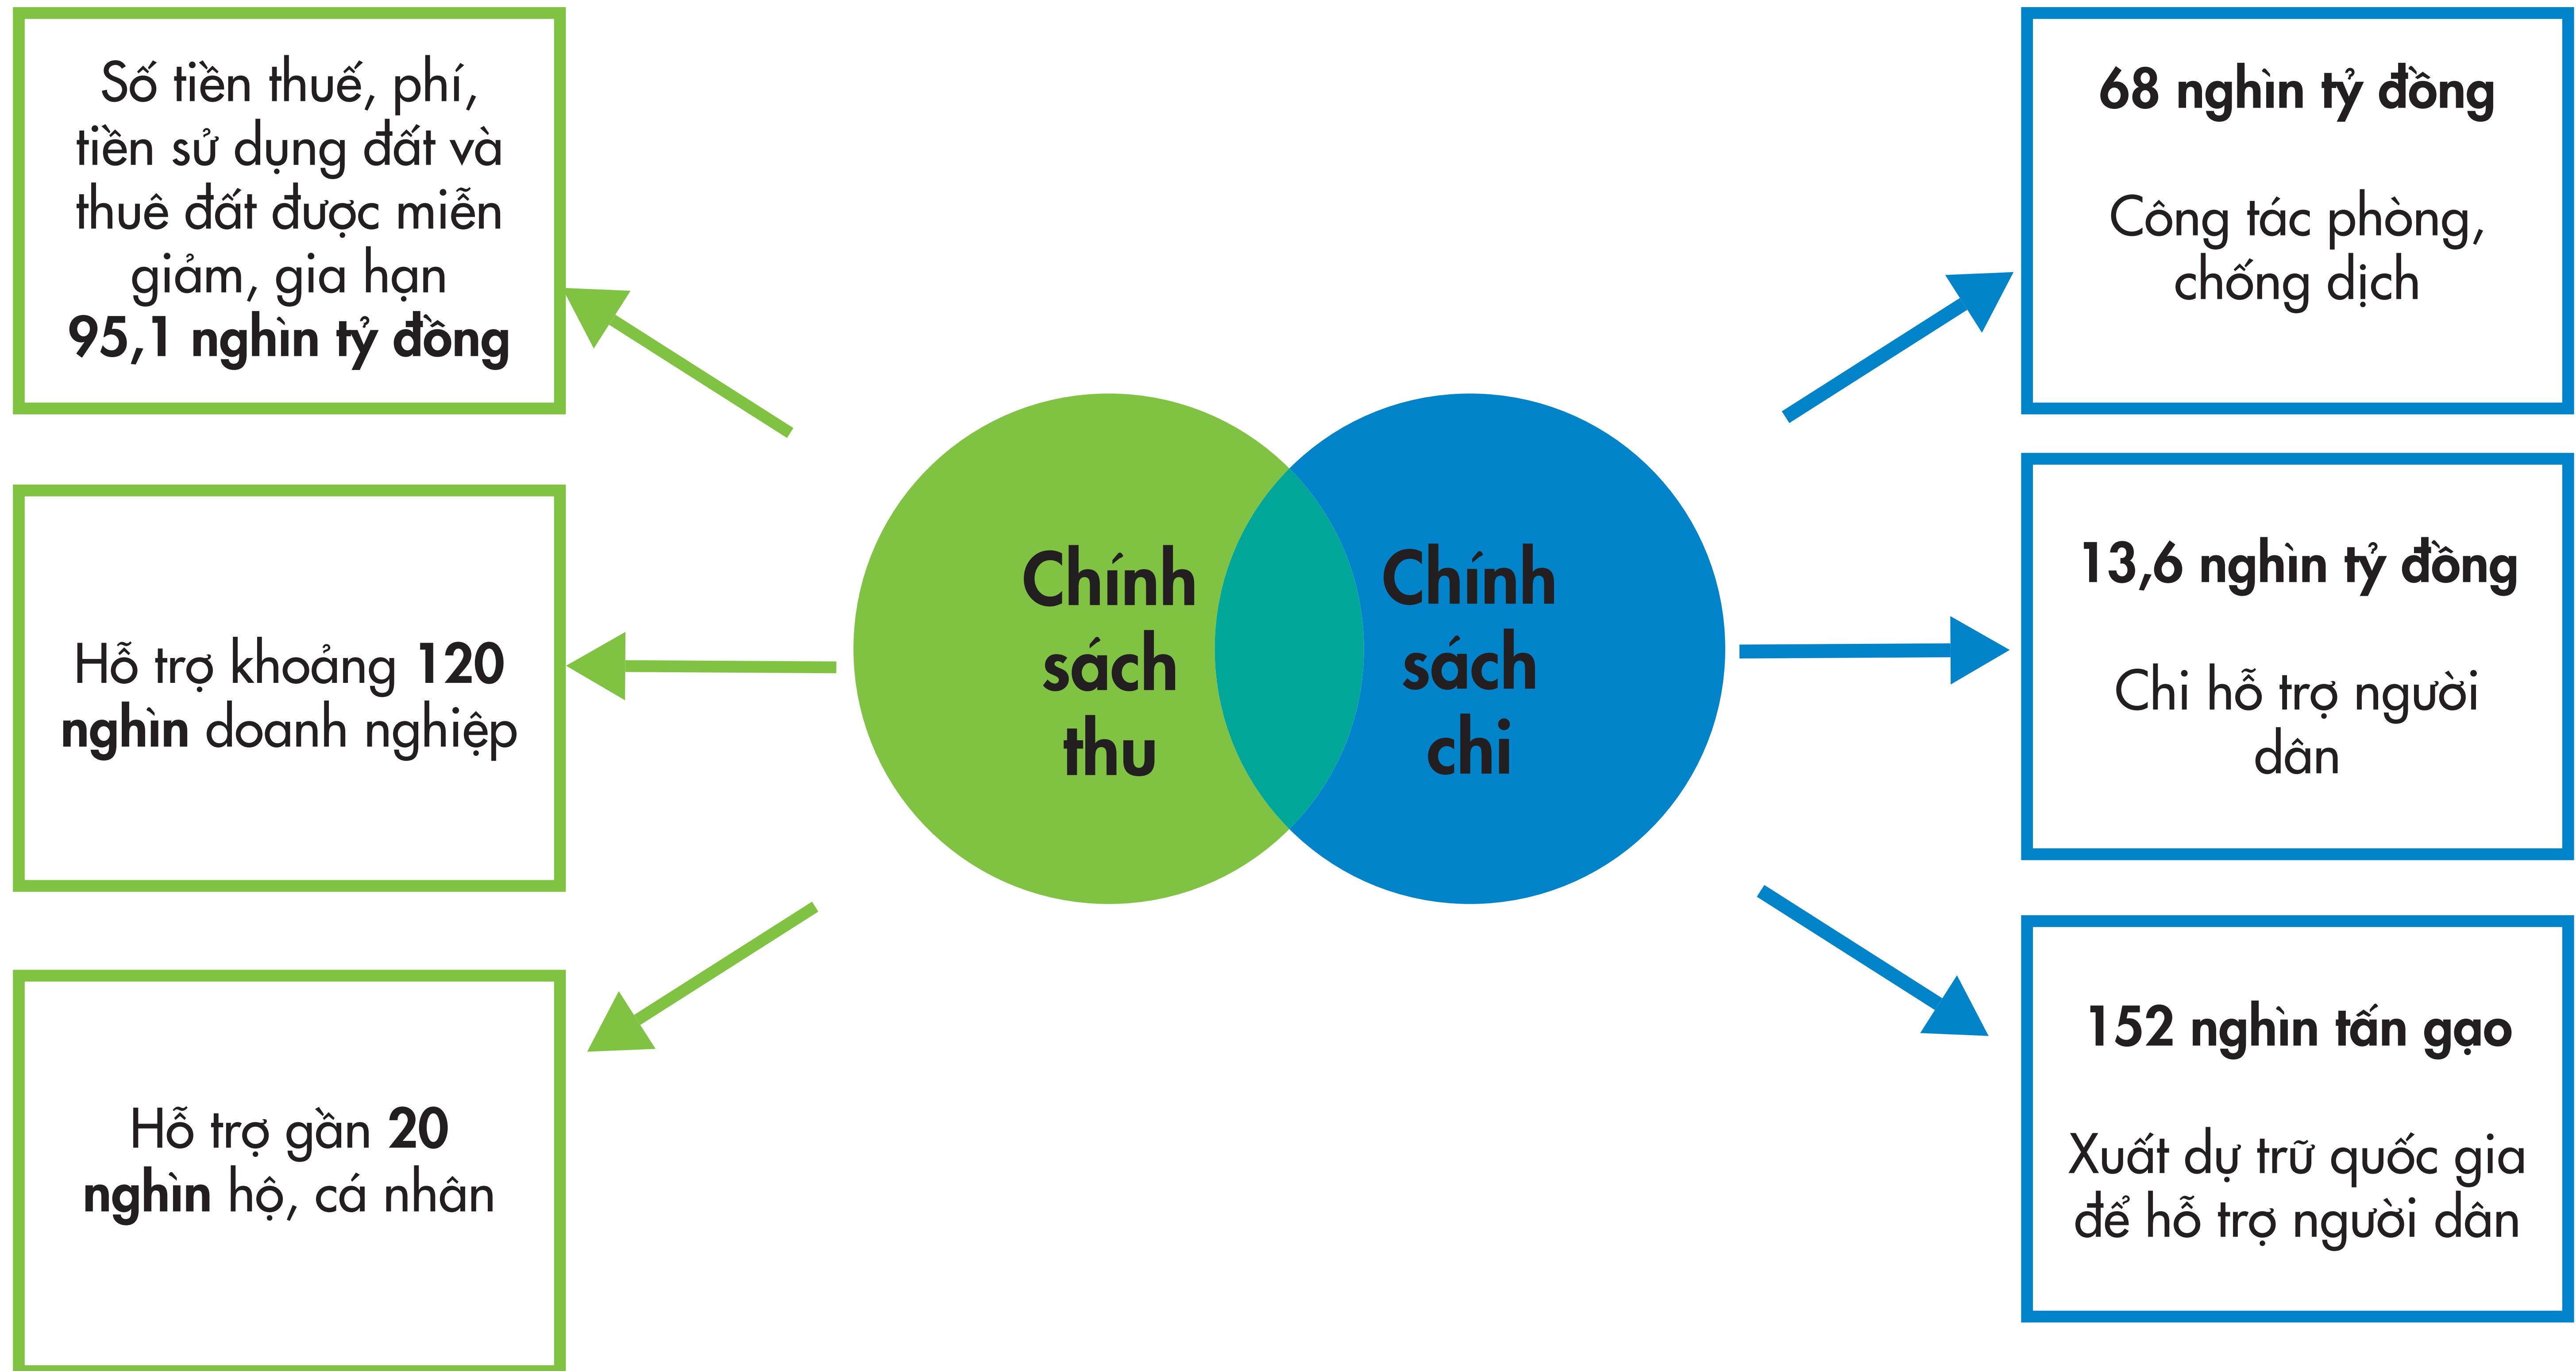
Số tiền thuế, phí, tiền sử dụng đất và thuê đất được miễn giảm, gia hạn
95,1 nghìn tỷ đồng

Hỗ trợ khoảng 120 nghìn doanh nghiệp

Hỗ trợ gần 20 nghìn hộ, cá nhân

Chính sách thu

Chính sách chi

68 nghìn tỷ đồng

Công tác phòng, chống dịch

13,6 nghìn tỷ đồng

Chi hỗ trợ người dân

152 nghìn tấn gạo

Xuất dự trữ quốc gia để hỗ trợ người dân